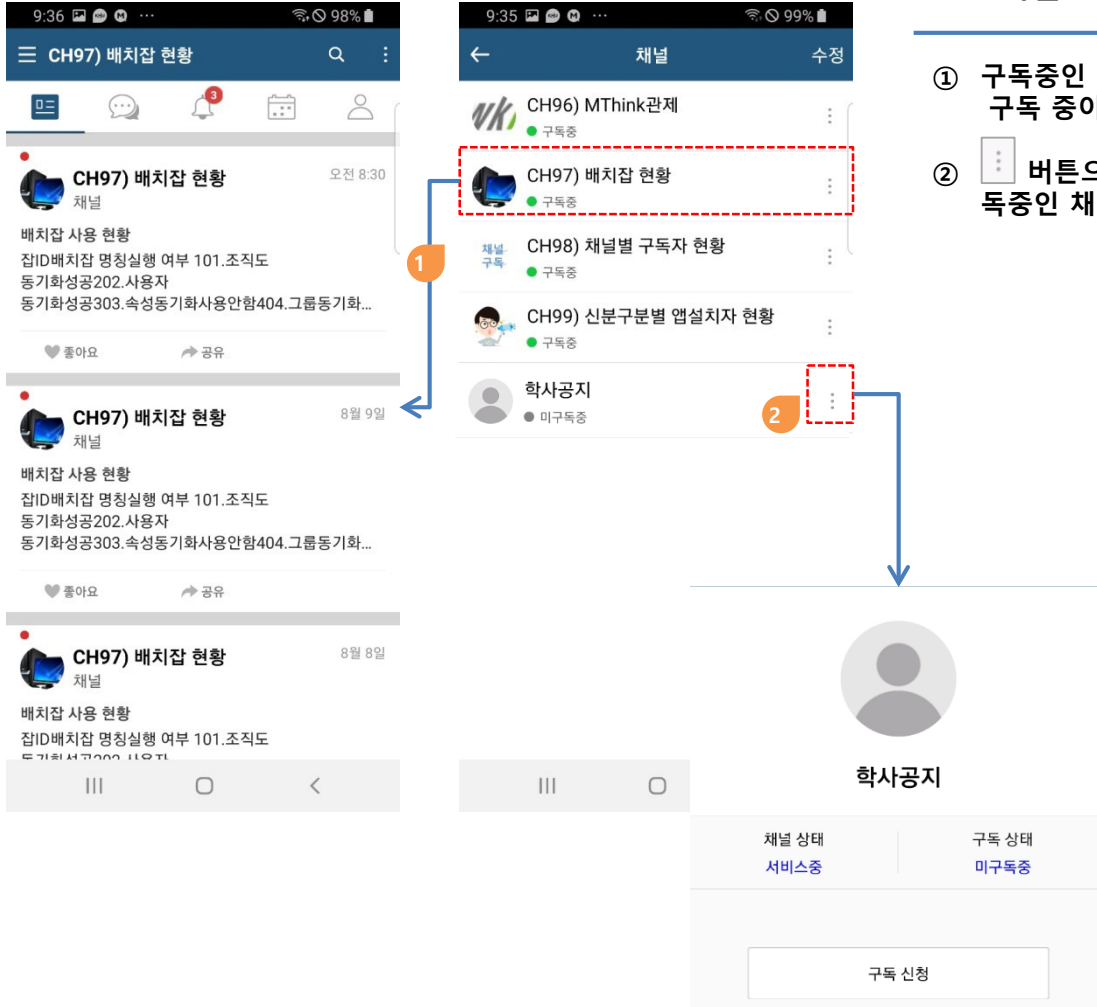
9:36 ··· 98%

☰ CH97) 배치잡 현황

3

CH97) 배치잡 현황
채널
오전 8:30

배치잡 사용 현황
잡ID배치잡 명칭실행 여부 101.조직도 동기화성공202.사용자 동기화성공303.속성동기화사용안함404.그룹동기화...

좋아요 공유

CH97) 배치잡 현황
채널
8월 9일

배치잡 사용 현황
잡ID배치잡 명칭실행 여부 101.조직도 동기화성공202.사용자 동기화성공303.속성동기화사용안함404.그룹동기화...

좋아요 공유

CH97) 배치잡 현황
채널
8월 8일

배치잡 사용 현황
잡ID배치잡 명칭실행 여부 101.조직도 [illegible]

1

9:35 ··· 99%

← 채널 수정

CH96) MThink관제
구독중

CH97) 배치잡 현황
구독중

채널 구독
CH98) 채널별 구독자 현황
구독중

CH99) 신분구분별 앱설치자 현황
구독중

학사공지
미구독중

2

학사공지

채널 상태
서비스중

구독 상태
미구독중

구독 신청

① 구독중인 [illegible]
구독 중이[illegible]

② 버튼의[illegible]
독중인 채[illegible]